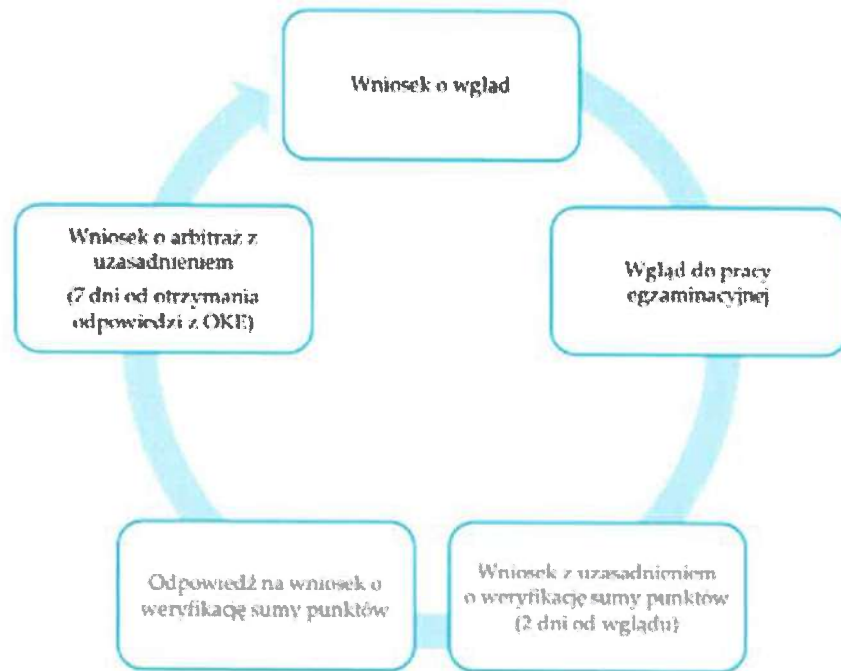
Wniosek o wgląd

Wgląd do pracy egzaminacyjnej

Wniosek z uzasadnieniem o weryfikację sumy punktów (2 dni od wglądu)

Odpowiedź na wniosek o weryfikację sumy punktów

Wniosek o arbitraż z uzasadnieniem (7 dni od otrzymania odpowiedzi z OKE)